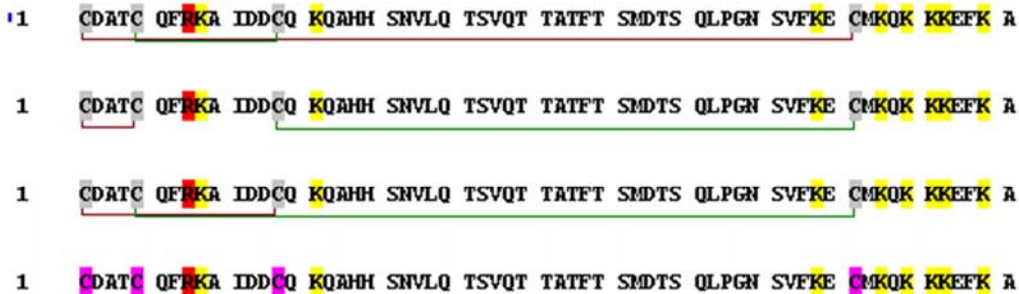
1 CDATC QFRKA IDDCQ KQAHH SNVLQ TSVQT TATFT SMDTS QLPGN SVFKE CMKQK KKEFK A

1 CDATC QFRKA IDDCQ KQAHH SNVLQ TSVQT TATFT SMDTS QLPGN SVFKE CMKQK KKEFK A

1 CDATC QFRKA IDDCQ KQAHH SNVLQ TSVQT TATFT SMDTS QLPGN SVFKE CMKQK KKEFK A

1 CDATC QFRKA IDDCQ KQAHH SNVLQ TSVQT TATFT SMDTS QLPGN SVFKE CMKQK KKEFK A